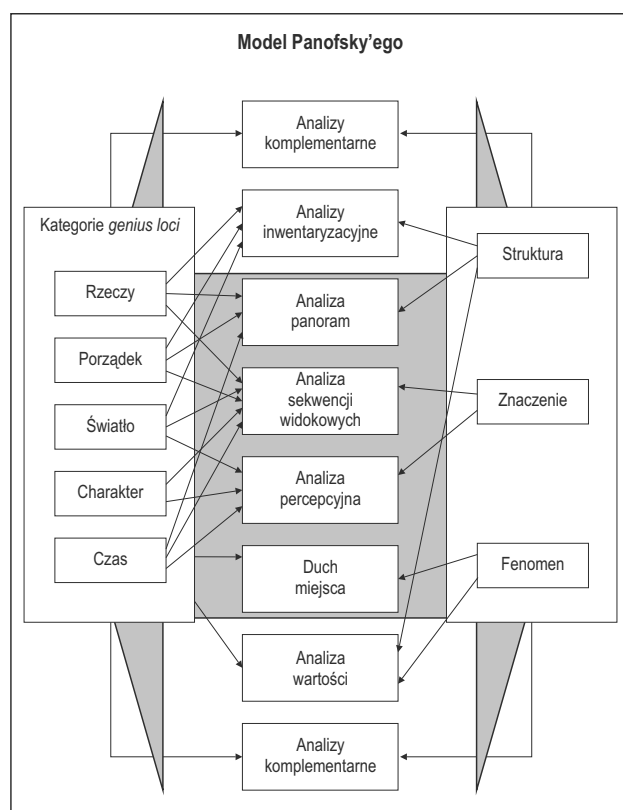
Model Panofsky'ego

Analizy komplementarne

Kategorie genius loci

Analizy inwentaryzacyjne

Struktura

Rzeczy

Analiza panoram

Porządek

Analiza sekwencji widokowych

Znaczenie

Światło

Charakter

Analiza percepcyjna

Czas

Duch miejsca

Fenomen

Analiza wartości

Analizy komplementarne